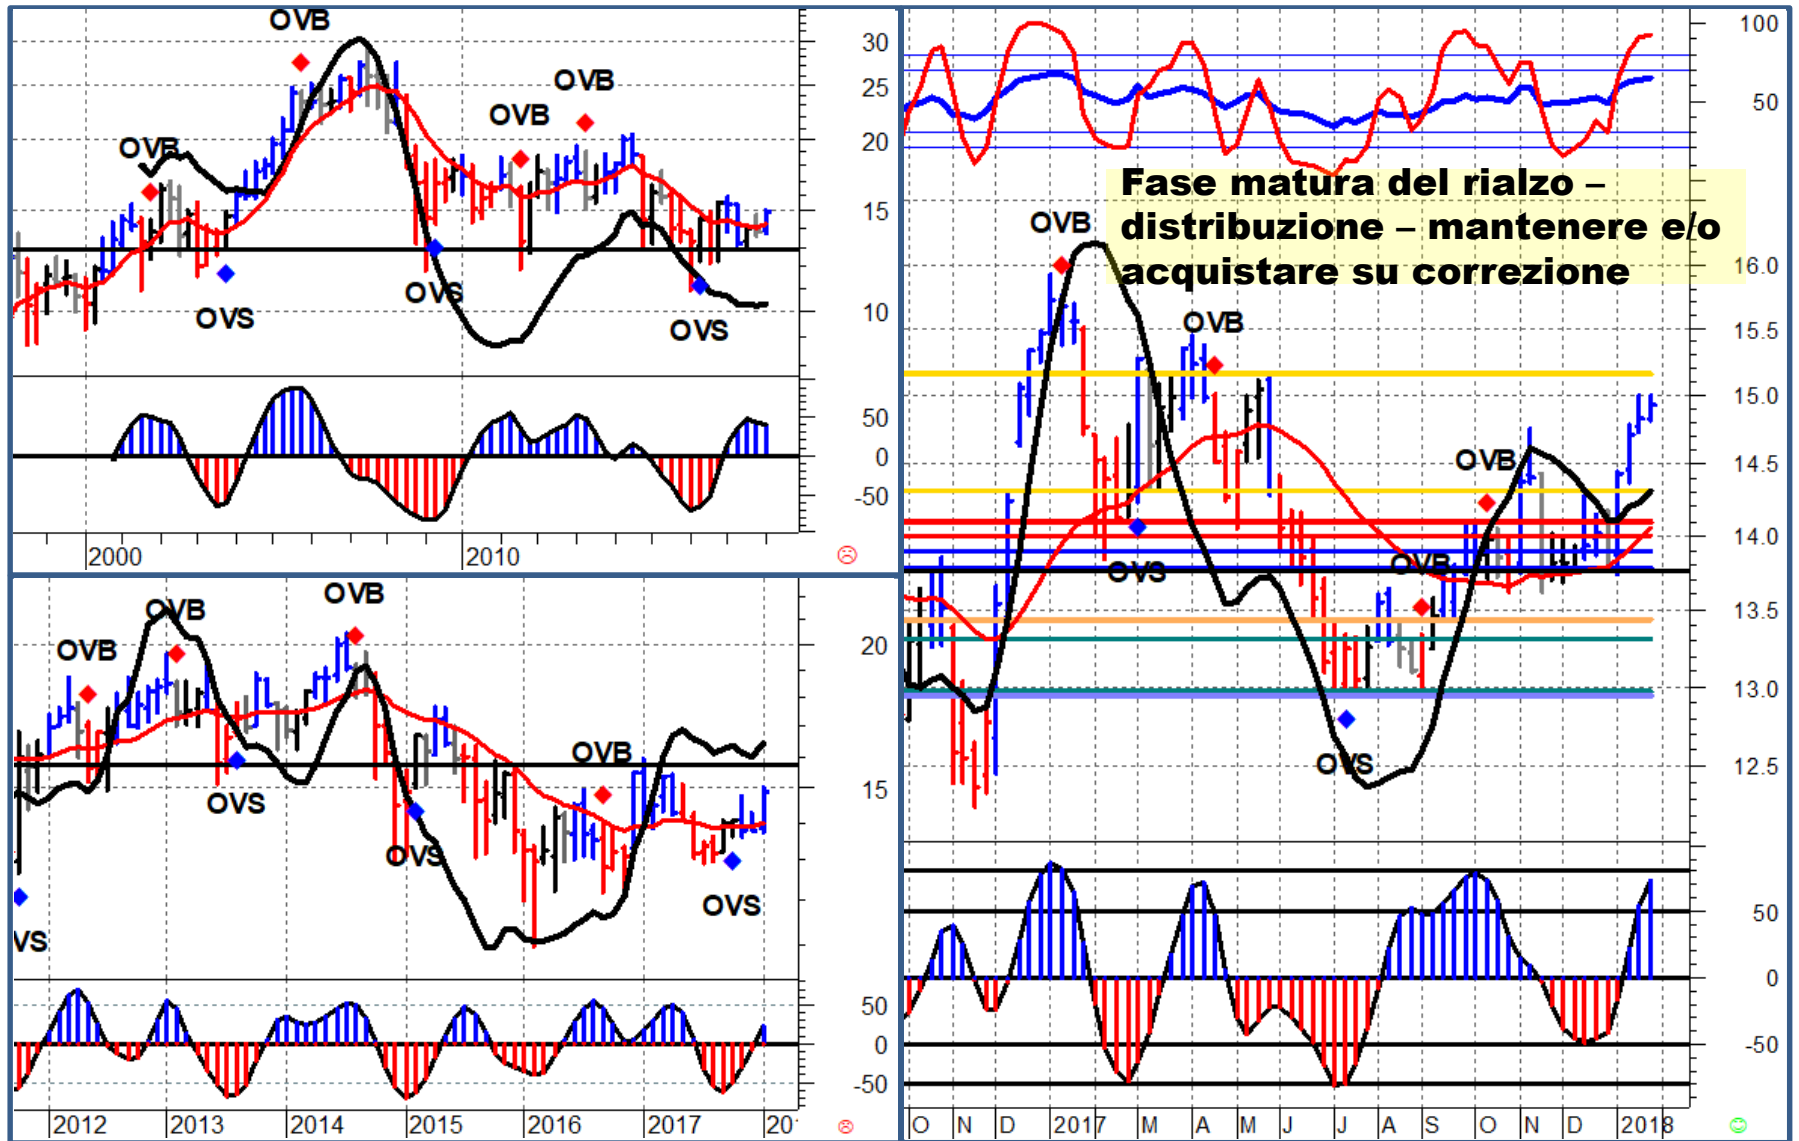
OVB
OVB
OVB
OVB
OVS
OVS
OVS
2000
2010
30
25
20
15
10
50
0
-50

OVB
OVB
OVB
OVB
OVS
OVS
OVS
VS
2012
2013
2014
2015
2016
2017
20
20
15
50
0
-50

100
50
Fase matura del rialzo – distribuzione – mantenere e/o acquistare su correzione
OVB
OVB
OVB
OVB
OVS
OVS
16.0
15.5
15.0
14.5
14.0
13.5
13.0
12.5
50
0
-50
O
N
D
2017
M
A
M
J
J
A
S
O
N
D
2018